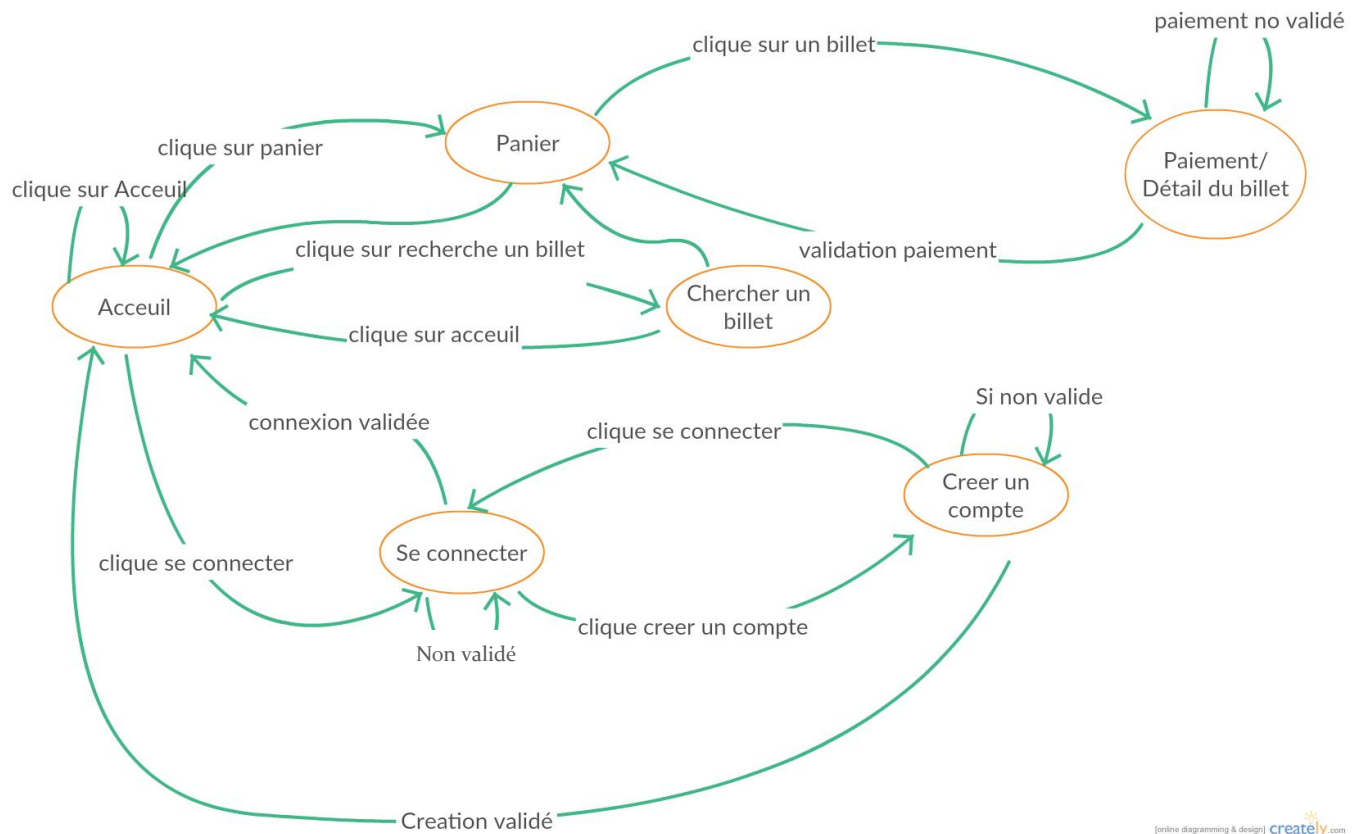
paiement no validé

clique sur un billet

Panier

clique sur panier

Paiement/
Détail du billet

clique sur Acceuil

clique sur recherche un billet

validation paiement

Acceuil

Chercher un billet

clique sur acceuil

connexion validée

clique se connecter

Si non valide

Creer un compte

Se connecter

clique se connecter

clique creer un compte

Non validé

Creation validé

[online diagramming & design] creately.com